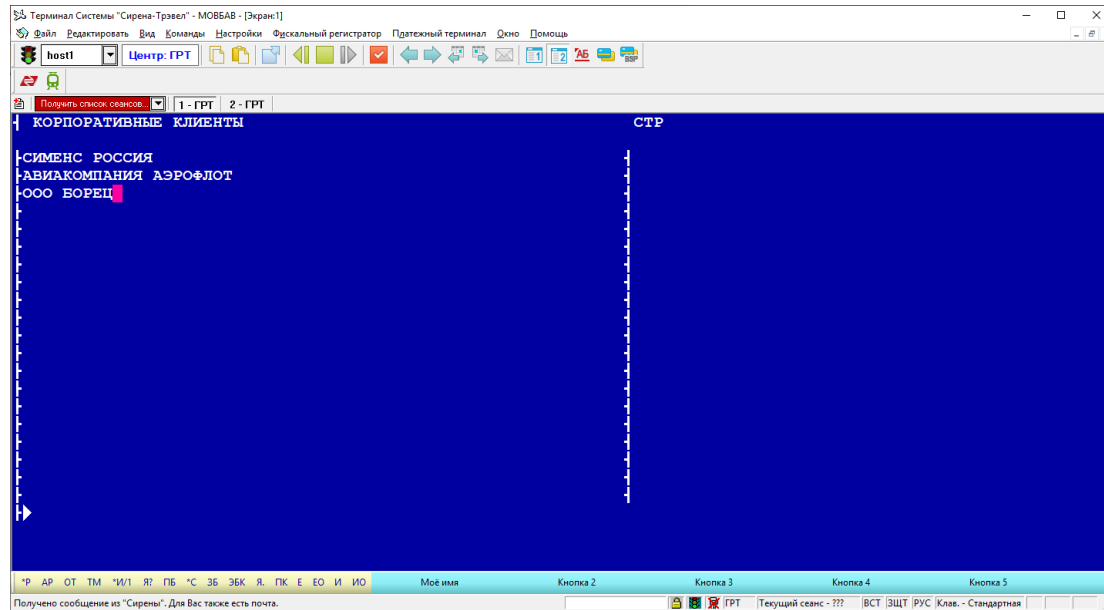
Терминал Системы "Сирена-Трэвел" - МОВБАВ - [Экран:1]

Файл Редактировать Вид Команды Настройки Фискальный регистратор Платежный терминал Окно Помощь

host1 Центр: ГРТ

Получить список сеансов... 1 - ГРТ 2 - ГРТ

КОРПОРАТИВНЫЕ КЛИЕНТЫ СТР

СИМЕНС РОССИЯ
АВИАКОМПАНИЯ АЭРОФЛОТ
ООО БОРЕЦ

*Р АР ОТ ТМ *И/1 Я? ПБ *С ЗБ ЭБК Я. ПК Е ЕО И ИО Моё имя Кнопка 2 Кнопка 3 Кнопка 4 Кнопка 5

Получено сообщение из "Сирены". Для Вас также есть почта. ГРТ Текущий сеанс - ??? ВСТ ЗЩТ РУС Клав. - Стандартная